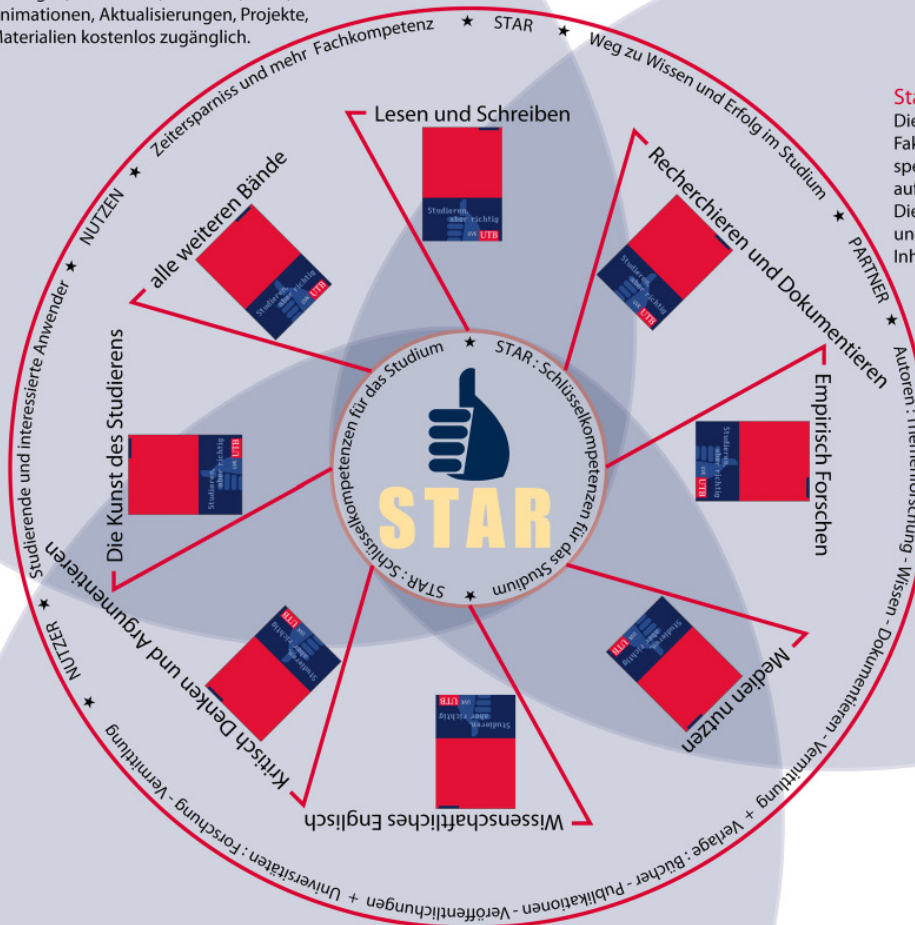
nimationen, Aktualisierungen, Projekte,
Materialien kostenlos zugänglich.

Sta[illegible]
Die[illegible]
Fak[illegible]
spe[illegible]
auf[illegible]
Die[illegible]
un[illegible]
Inh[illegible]

Zeitersparniss und mehr Fachkompetenz ★ STAR ★ Weg zu Wissen und Erfolg im Studium ★ PARTNER ★ Autoren : Themenforschung - Wissen - Dokumentieren - Vermittlung + Verlage : Bücher - Publikationen - Veröffentlichungen + Universitäten : Forschung - Vermittlung ★ NUTZER ★ Studierende und interessierte Anwender ★ NUTZEN ★

Lesen und Schreiben

Recherchieren und Dokumentieren

Empirisch Forschen

Medien nutzen

Wissenschaftliches Englisch

Kritisch Denken und Argumentieren

Die Kunst des Studierens

alle weiteren Bände

Studieren, aber richtig UTB

★ STAR : Schlüsselkompetenzen für das Studium ★ STAR : Schlüsselkompetenzen für das Studium

STAR